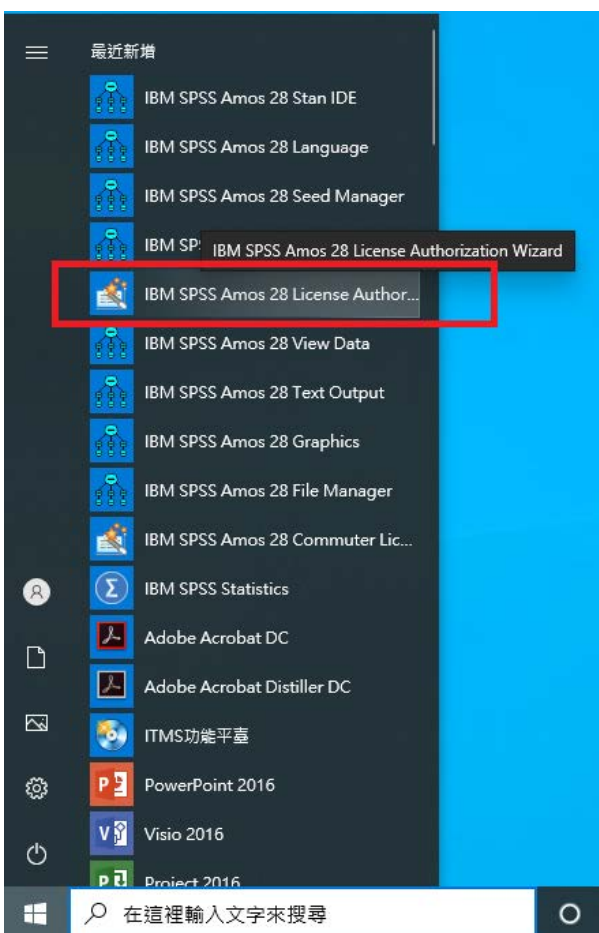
最近新增

IBM SPSS Amos 28 Stan IDE

IBM SPSS Amos 28 Language

IBM SPSS Amos 28 Seed Manager

IBM SP

IBM SPSS Amos 28 License Authorization Wizard

IBM SPSS Amos 28 License Author...

IBM SPSS Amos 28 View Data

IBM SPSS Amos 28 Text Output

IBM SPSS Amos 28 Graphics

IBM SPSS Amos 28 File Manager

IBM SPSS Amos 28 Commuter Lic...

IBM SPSS Statistics

Adobe Acrobat DC

Adobe Acrobat Distiller DC

ITMS功能平臺

PowerPoint 2016

Visio 2016

Project 2016

在這裡輸入文字來搜尋